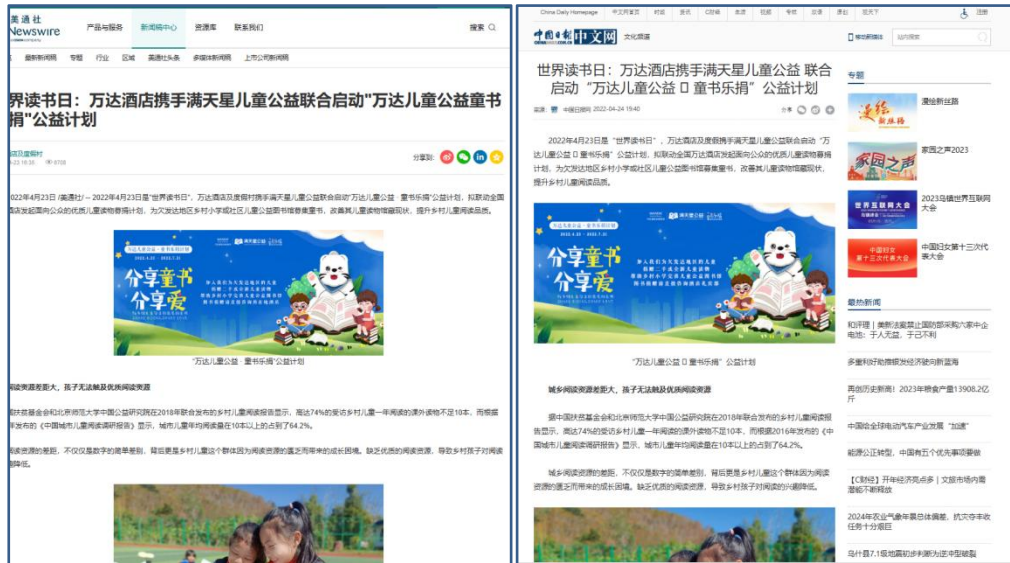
美通社 Newswire

产品与服务 新闻稿中心 资源库 联系我们

搜索

最新新闻稿 专题 行业 区域 美通社头条 多媒体新闻稿 上市公司新闻稿

世界读书日：万达酒店携手满天星儿童公益联合启动"万达儿童公益童书捐"公益计划

分享到：

2022年4月23日 /美通社/ -- 2022年4月23日是"世界读书日"，万达酒店及度假村携手满天星儿童公益联合启动"万达儿童公益 · 童书乐捐"公益计划，扣取动全国万达酒店发起面向公众的优质儿童读物募捐计划，为欠发达地区乡村小学或社区儿童公益图书馆募集童书，改善其儿童读物缺藏现状，提升乡村儿童阅读品质。

分享童书 分享爱

"万达儿童公益 · 童书乐捐"公益计划

城乡阅读资源差距大，孩子无法触及优质阅读资源

据中国扶贫基金会和北京师范大学中国公益研究院在2018年联合发布的乡村儿童阅读报告显示，高达74%的受访乡村儿童一年阅读的课外读物不足10本，而根据2016年发布的《中国城市儿童阅读调研报告》显示，城市儿童年均阅读量在10本以上的占到了64.2%。

城乡阅读资源的差距，不仅仅是数字的简单差别，背后更是乡村儿童这个群体因为阅读资源的匮乏而带来的成长困境。缺乏优质的阅读资源，导致乡村孩子对阅读兴趣降低。

China Daily Homepage 中文网首页 时政 资讯 C财经 生活 视频 专栏 法律 原创 双语 注册

中国日报 中文网 文化频道

移动新闻客户端 站内搜索

世界读书日：万达酒店携手满天星儿童公益 联合启动"万达儿童公益 童书乐捐"公益计划

来源： 中国日报网 2022-04-24 19:40

分享

2022年4月23日是"世界读书日"，万达酒店及度假村携手满天星儿童公益联合启动"万达儿童公益 童书乐捐"公益计划，扣联动全国万达酒店发起面向公众的优质儿童读物募捐计划，为欠发达地区乡村小学或社区儿童公益图书馆募集童书，改善其儿童读物缺藏现状，提升乡村儿童阅读品质。

分享童书 分享爱

"万达儿童公益 童书乐捐"公益计划

城乡阅读资源差距大，孩子无法触及优质阅读资源

据中国扶贫基金会和北京师范大学中国公益研究院在2018年联合发布的乡村儿童阅读报告显示，高达74%的受访乡村儿童一年阅读的课外读物不足10本，而根据2016年发布的《中国城市儿童阅读调研报告》显示，城市儿童年均阅读量在10本以上的占到了64.2%。

城乡阅读资源的差距，不仅仅是数字的简单差别，背后更是乡村儿童这个群体因为阅读资源的匮乏而带来的成长困境。缺乏优质的阅读资源，导致乡村孩子对阅读的兴趣降低。

专题

漫绘新丝路

家园之声2023

2023乌镇世界互联网大会

中国妇女第十三次代表大会

最热新闻

和评理｜美新法案禁止国防部采购六家中企电池：于人无益，于己不利

多重利好助推新能源汽车驶向新蓝海

再创历史新高！2023年粮食产量13908.2亿斤

中国给全球电动汽车产业发展"加速"

能源公正转型，中国有五个优先事项要做

【C财经】开年经济亮点多｜文旅市场内需潜能不断释放

2024年农业气象年景总体偏差，抗灾夺丰收任务十分艰巨

乌什县7.1级地震初步判断为走滑型破裂